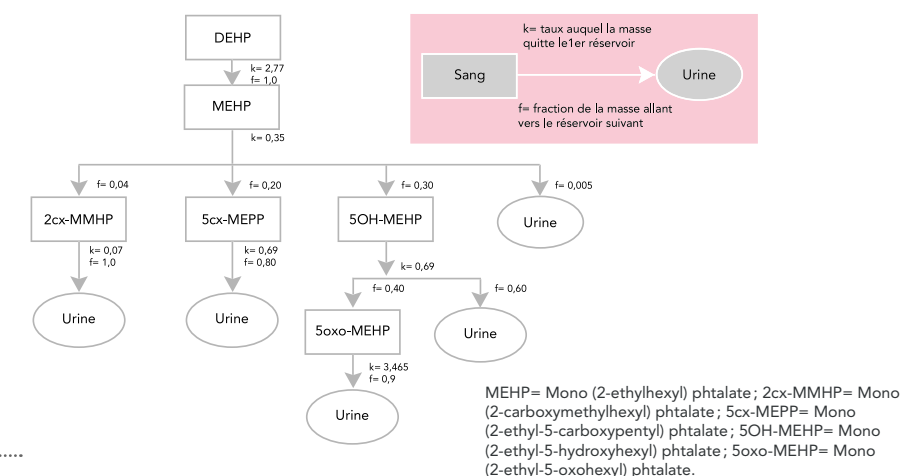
DEHP

k= 2,77
f= 1,0

MEHP

k= 0,35

k= taux auquel la masse quitte le1er réservoir

Sang

Urine

f= fraction de la masse allant vers le réservoir suivant

f= 0,04

2cx-MMHP

k= 0,07
f= 1,0

Urine

f= 0,20

5cx-MEPP

k= 0,69
f= 0,80

Urine

f= 0,30

5OH-MEHP

k= 0,69

f= 0,40

5oxo-MEHP

k= 3,465
f= 0,9

Urine

f= 0,60

Urine

f= 0,005

Urine

MEHP= Mono (2-ethylhexyl) phtalate ; 2cx-MMHP= Mono (2-carboxymethylhexyl) phtalate ; 5cx-MEPP= Mono (2-ethyl-5-carboxypentyl) phtalate ; 5OH-MEHP= Mono (2-ethyl-5-hydroxyhexyl) phtalate ; 5oxo-MEHP= Mono (2-ethyl-5-oxohexyl) phtalate.